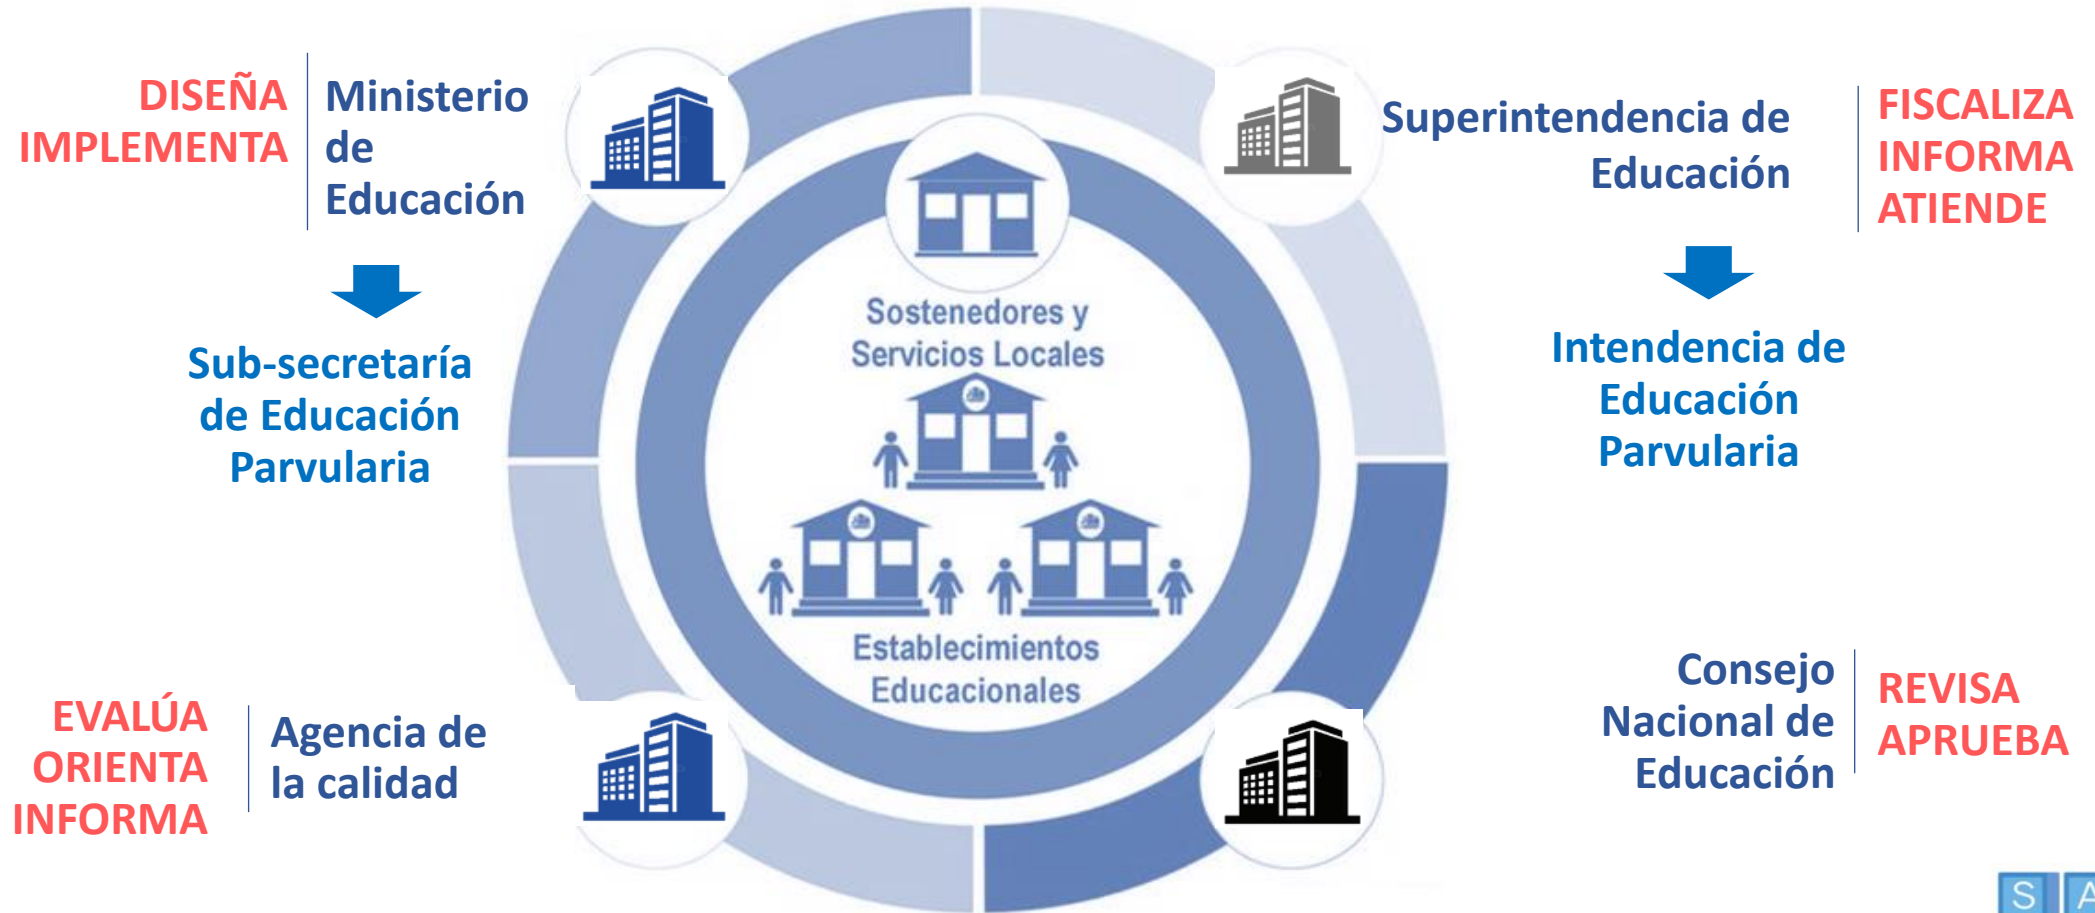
DISEÑA
IMPLEMENTA

Ministerio de Educación

Sub-secretaría de Educación Parvularia

Superintendencia de Educación

FISCALIZA
INFORMA
ATIENDE

Intendencia de Educación Parvularia

Sostenedores y Servicios Locales

Establecimientos Educacionales

EVALÚA
ORIENTA
INFORMA

Agencia de la calidad

Consejo Nacional de Educación

REVISA
APRUEBA

S A